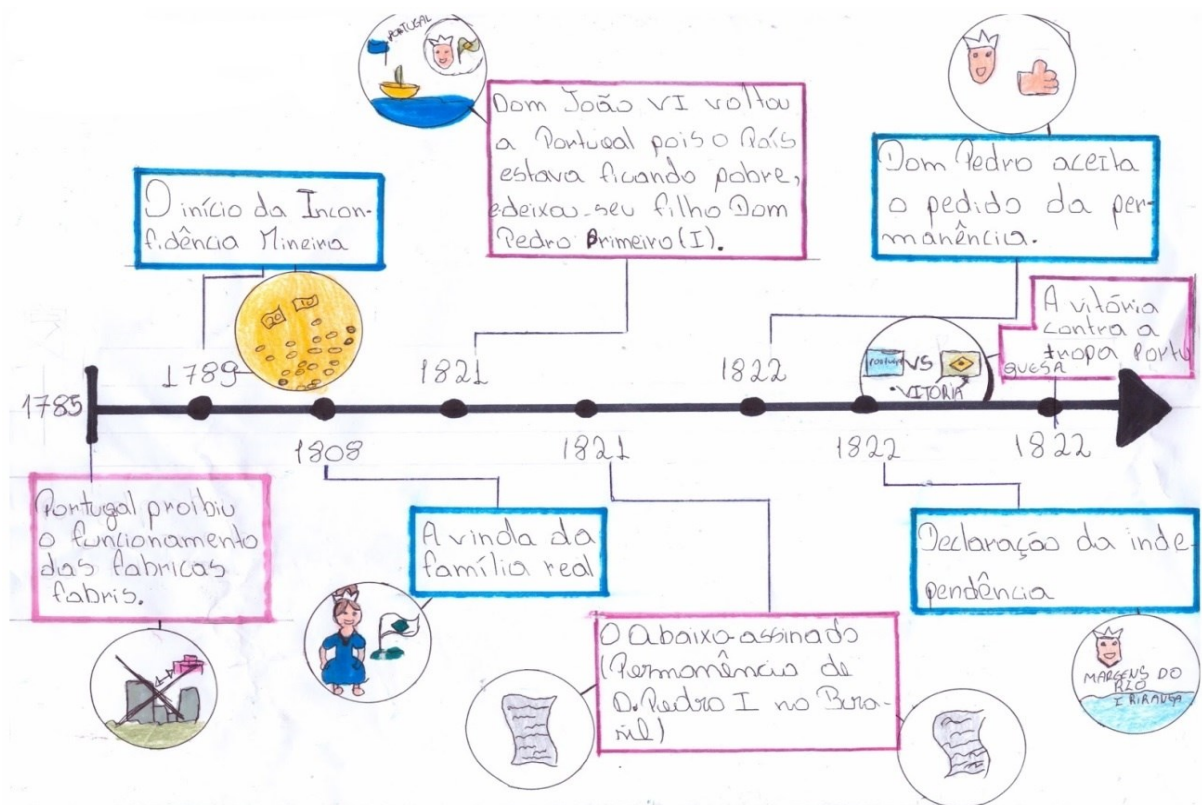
PORTUGAL

Dom João VI voltou a Portugal pois o País estava ficando pobre, e deixou seu filho Dom Pedro Primeiro (I).

O início da Inconfidência Mineira

Dom Pedro aceita o pedido da permanência.

A vitória contra a tropa portuguesa

1785

1789

1821

1822

PORTUGAL VS

VITÓRIA

1808

1821

1822

1822

Portugal proibiu o funcionamento das fabricas fabris.

A vinda da família real

O abaixo-assinado (Permanência de D. Pedro I no Brasil)

Declaração da independência

MARGENS DO RIO IPIRANGA